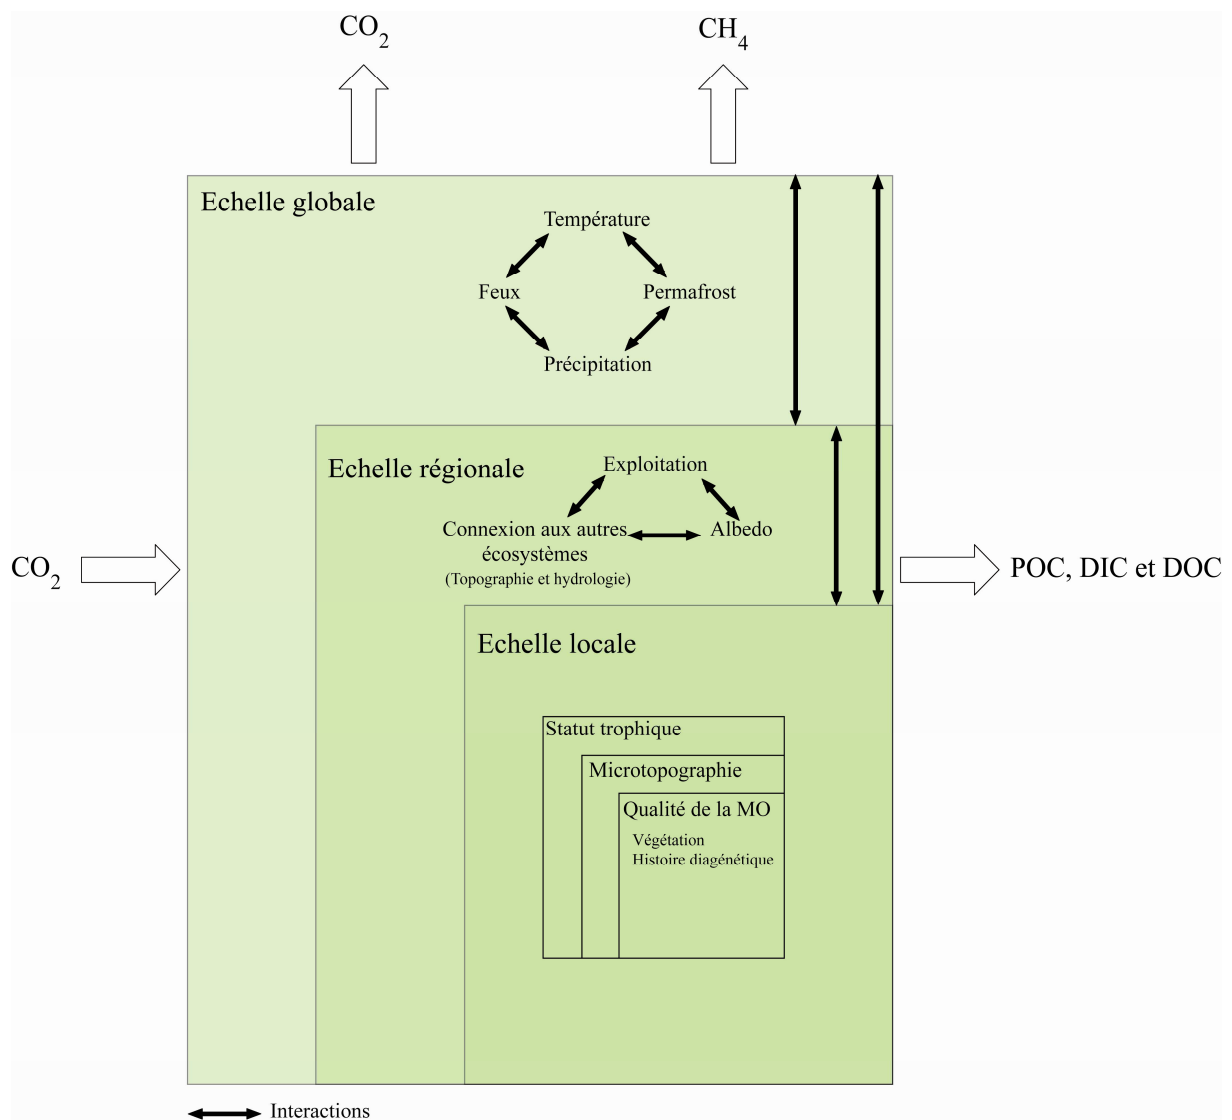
$CO_2$

$CH_4$

Echelle globale

Température

Feux

Permafrost

Précipitation

$CO_2$

POC, DIC et DOC

Echelle régionale

Exploitation

Connexion aux autres écosystèmes (Topographie et hydrologie)

Albedo

Echelle locale

Statut trophique

Microtopographie

Qualité de la MO

Végétation
Histoire diagénétique

Interactions